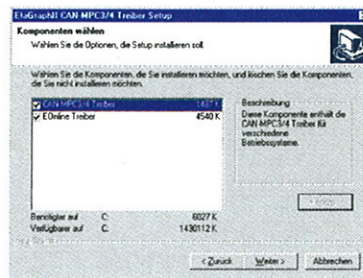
EtaGraphIT CAN MPC3/4 Treiber Setup

Komponenten wählen
Wählen Sie die Optionen, die Setup installieren soll.

Wählen Sie die Komponenten, die Sie installieren möchten, und löschen Sie die Komponenten, die Sie nicht installieren wollen.

CAN MPC3/4 Treiber 1487 K
EOnline Treiber 4540 K

Beschreibung
Diese Komponente enthält die CAN MPC3/4 Treiber für verschiedene Betriebssysteme.

Benötigter auf C: 6027 K
Verfügbarer auf C: 1430112 K

< Zurück Weiter > Abbrechen